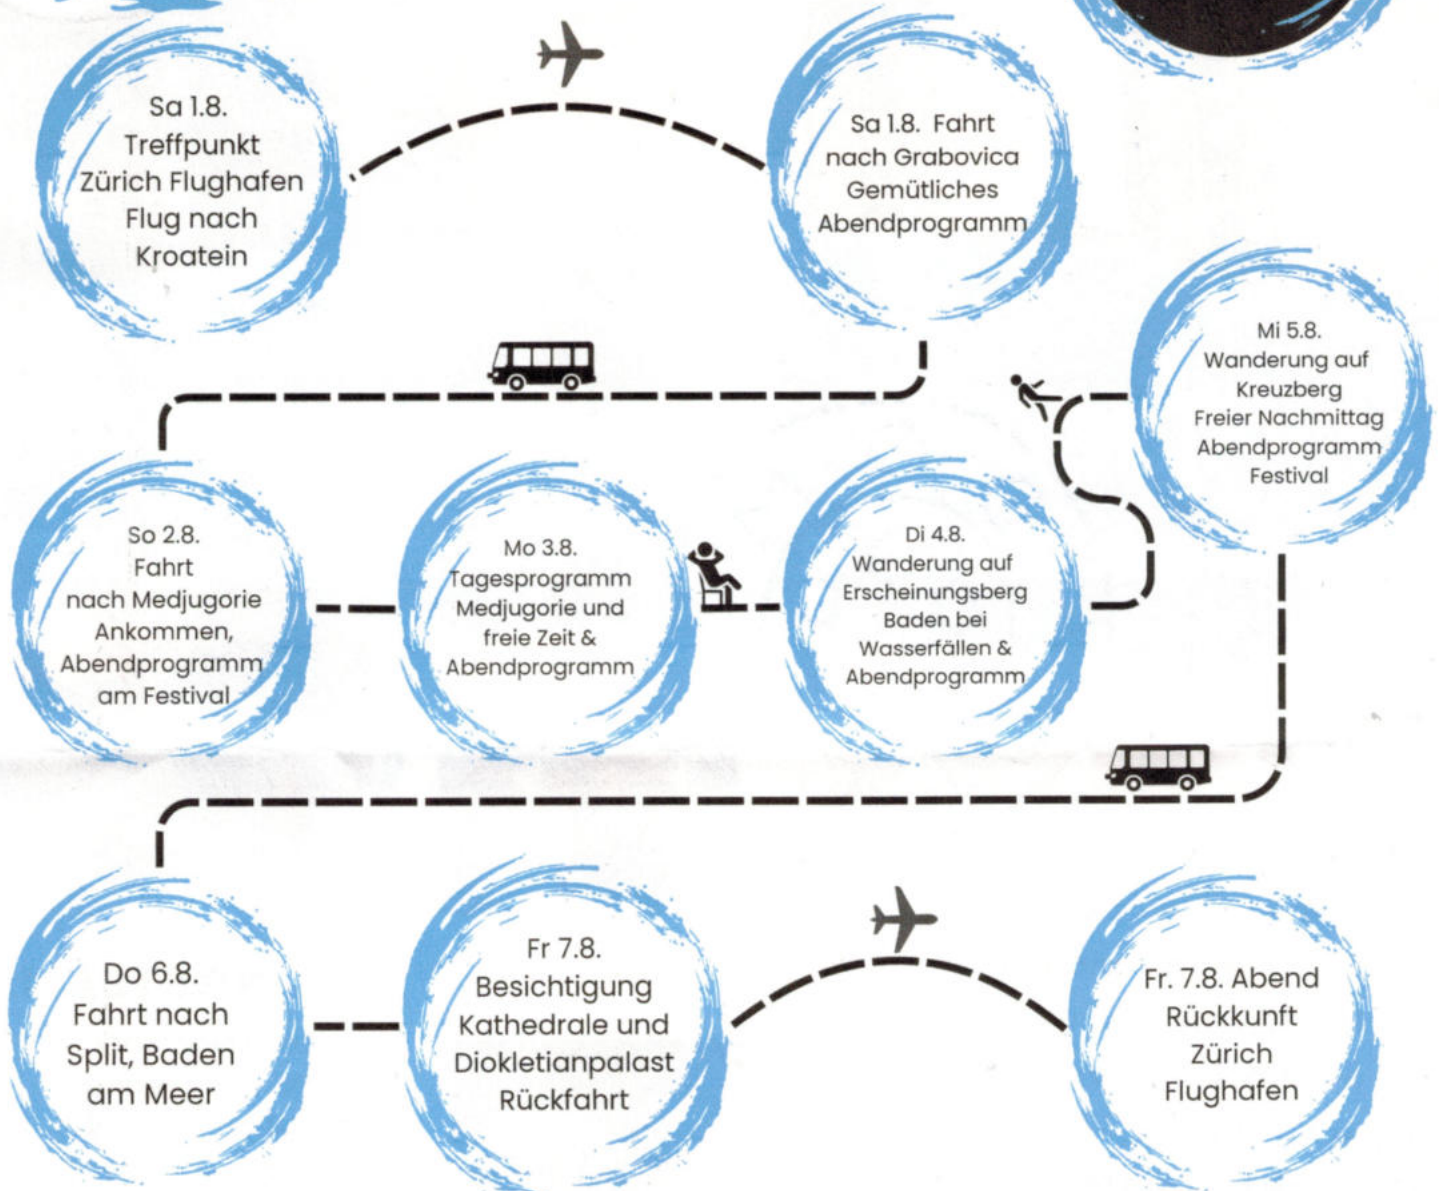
Sa 1.8.
Treffpunkt
Zürich Flughafen
Flug nach
Kroatein

Sa 1.8. Fahrt
nach Grabovica
Gemütliches
Abendprogramm

So 2.8.
Fahrt
nach Medjugorie
Ankommen,
Abendprogramm
am Festival

Mo 3.8.
Tagesprogramm
Medjugorie und
freie Zeit &
Abendprogramm

Di 4.8.
Wanderung auf
Erscheinungsberg
Baden bei
Wasserfällen &
Abendprogramm

Mi 5.8.
Wanderung auf
Kreuzberg
Freier Nachmittag
Abendprogramm
Festival

Do 6.8.
Fahrt nach
Split, Baden
am Meer

Fr 7.8.
Besichtigung
Kathedrale und
Diokletianpalast
Rückfahrt

Fr. 7.8. Abend
Rückkunft
Zürich
Flughafen